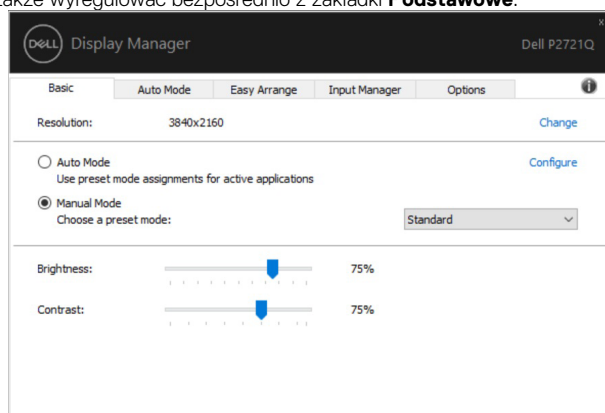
także wyregulować bezpośrednio z zakładki **Podstawowe**.

DELL Display Manager

x

Dell P2721Q

| Basic | Auto Mode | Easy Arrange | Input Manager | Options |
|---|---|---|---|---|

Resolution: 3840x2160

Change

Auto Mode

Use preset mode assignments for active applications

Configure

Manual Mode

Choose a preset mode:

Standard

Brightness: 75%

Contrast: 75%